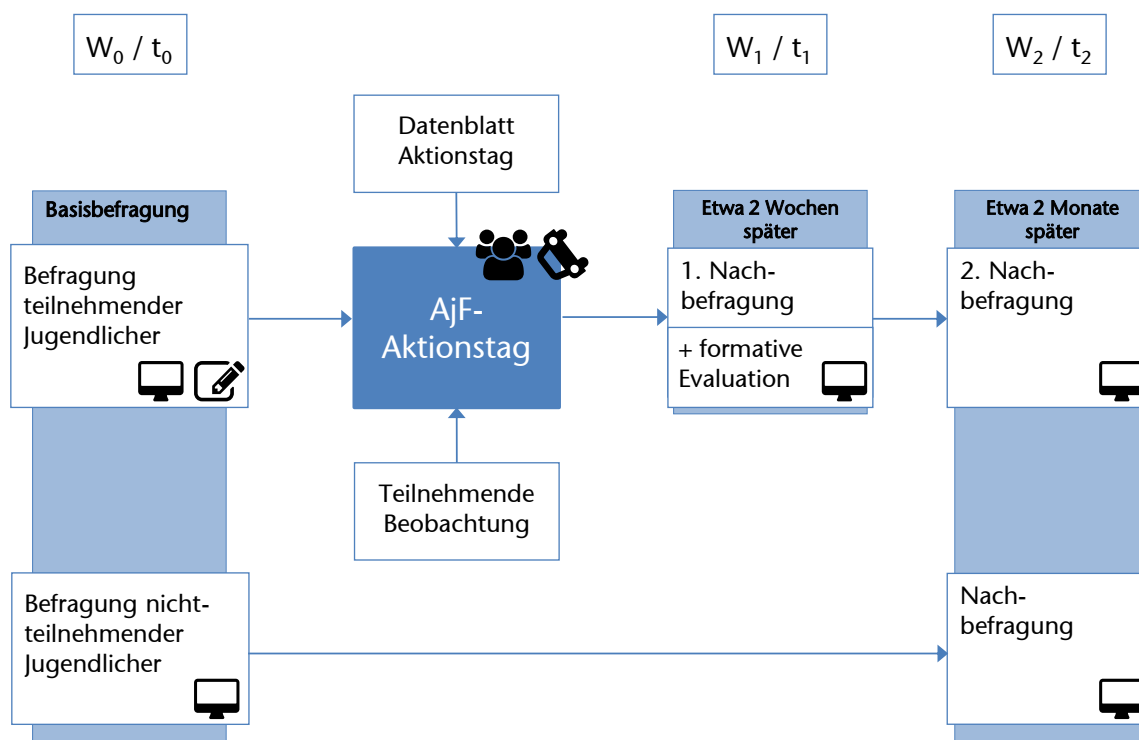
$W_0$ / $t_0$

$W_1$ / $t_1$

$W_2$ / $t_2$

Datenblatt Aktionstag

Basisbefragung

Befragung teilnehmender Jugendlicher

AjF-Aktionstag

Etwa 2 Wochen später

1. Nachbefragung

+ formative Evaluation

Etwa 2 Monate später

2. Nachbefragung

Teilnehmende Beobachtung

Befragung nicht-teilnehmender Jugendlicher

Nachbefragung